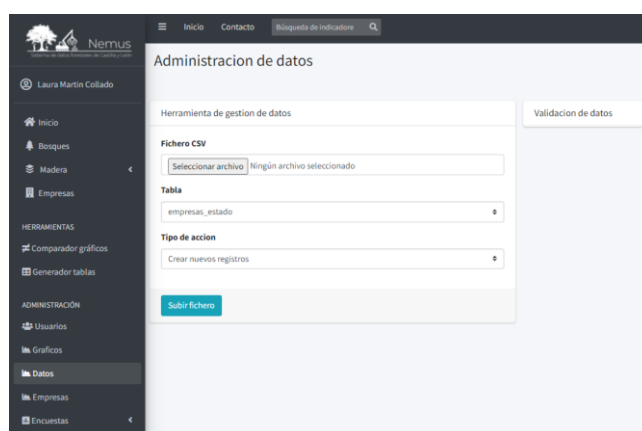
Nemus
Sistema de datos forestales de Castilla y León

Laura Martin Collado

Inicio
Bosques
Madera
Empresas

HERRAMIENTAS
Comparador gráficos
Generador tablas

ADMINISTRACIÓN
Usuarios
Graficos
Datos
Empresas
Encuestas

Inicio Contacto Búsqueda de indicadore

Administracion de datos

Herramienta de gestion de datos

Fichero CSV
Seleccionar archivo Ningún archivo seleccionado

Tabla
empresas_estado

Tipo de accion
Crear nuevos registros

Subir fichero

Validacion de datos